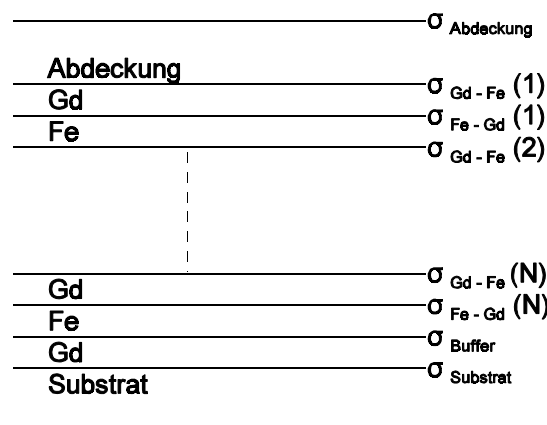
$\sigma_{\text{Abdeckung}}$

Abdeckung
Gd
Fe

$\sigma_{\text{Gd - Fe}}$ (1)
$\sigma_{\text{Fe - Gd}}$ (1)
$\sigma_{\text{Gd - Fe}}$ (2)

Gd
Fe
Gd
Substrat

$\sigma_{\text{Gd - Fe}}$ (N)
$\sigma_{\text{Fe - Gd}}$ (N)
$\sigma_{\text{Buffer}}$
$\sigma_{\text{Substrat}}$